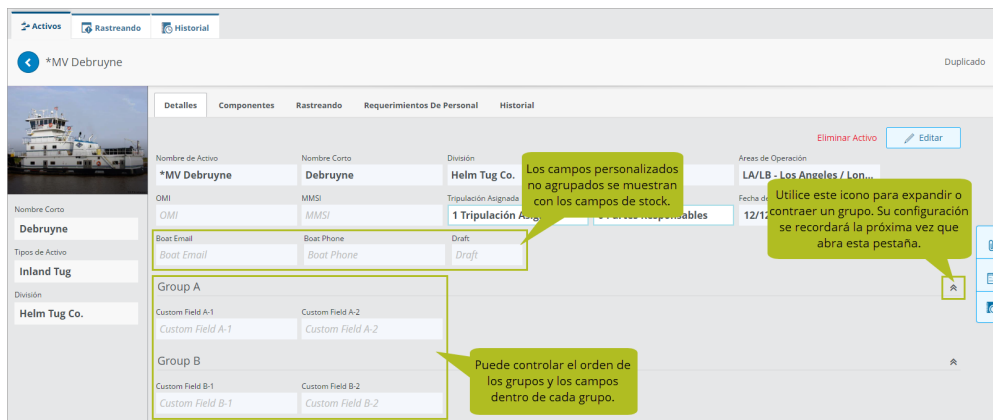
Activos | Rastreando | Historial

*MV Debruyne

Duplicado

Nombre Corto
Debruyne
Tipos de Activo
Inland Tug
División
Helm Tug Co.

Detalles | Componentes | Rastreando | Requerimientos De Personal | Historial

Eliminar Activo
Editar

Nombre de Activo
*MV Debruyne
Nombre Corto
Debruyne
División
Helm Tug Co.
Areas de Operación
LA/LB - Los Angeles / Lon...

OMI
OMI
MMSI
MMSI
Tripulación Asignada
1 Tripulación Asig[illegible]
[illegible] Partes responsables
Fecha de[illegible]
12/12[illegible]

Boat Email
Boat Email
Boat Phone
Boat Phone
Draft
Draft

Los campos personalizados no agrupados se muestran con los campos de stock.

Utilice este icono para expandir o contraer un grupo. Su configuración se recordará la próxima vez que abra esta pestaña.

Group A
Custom Field A-1
Custom Field A-1
Custom Field A-2
Custom Field A-2

Group B
Custom Field B-1
Custom Field B-1
Custom Field B-2
Custom Field B-2

Puede controlar el orden de los grupos y los campos dentro de cada grupo.